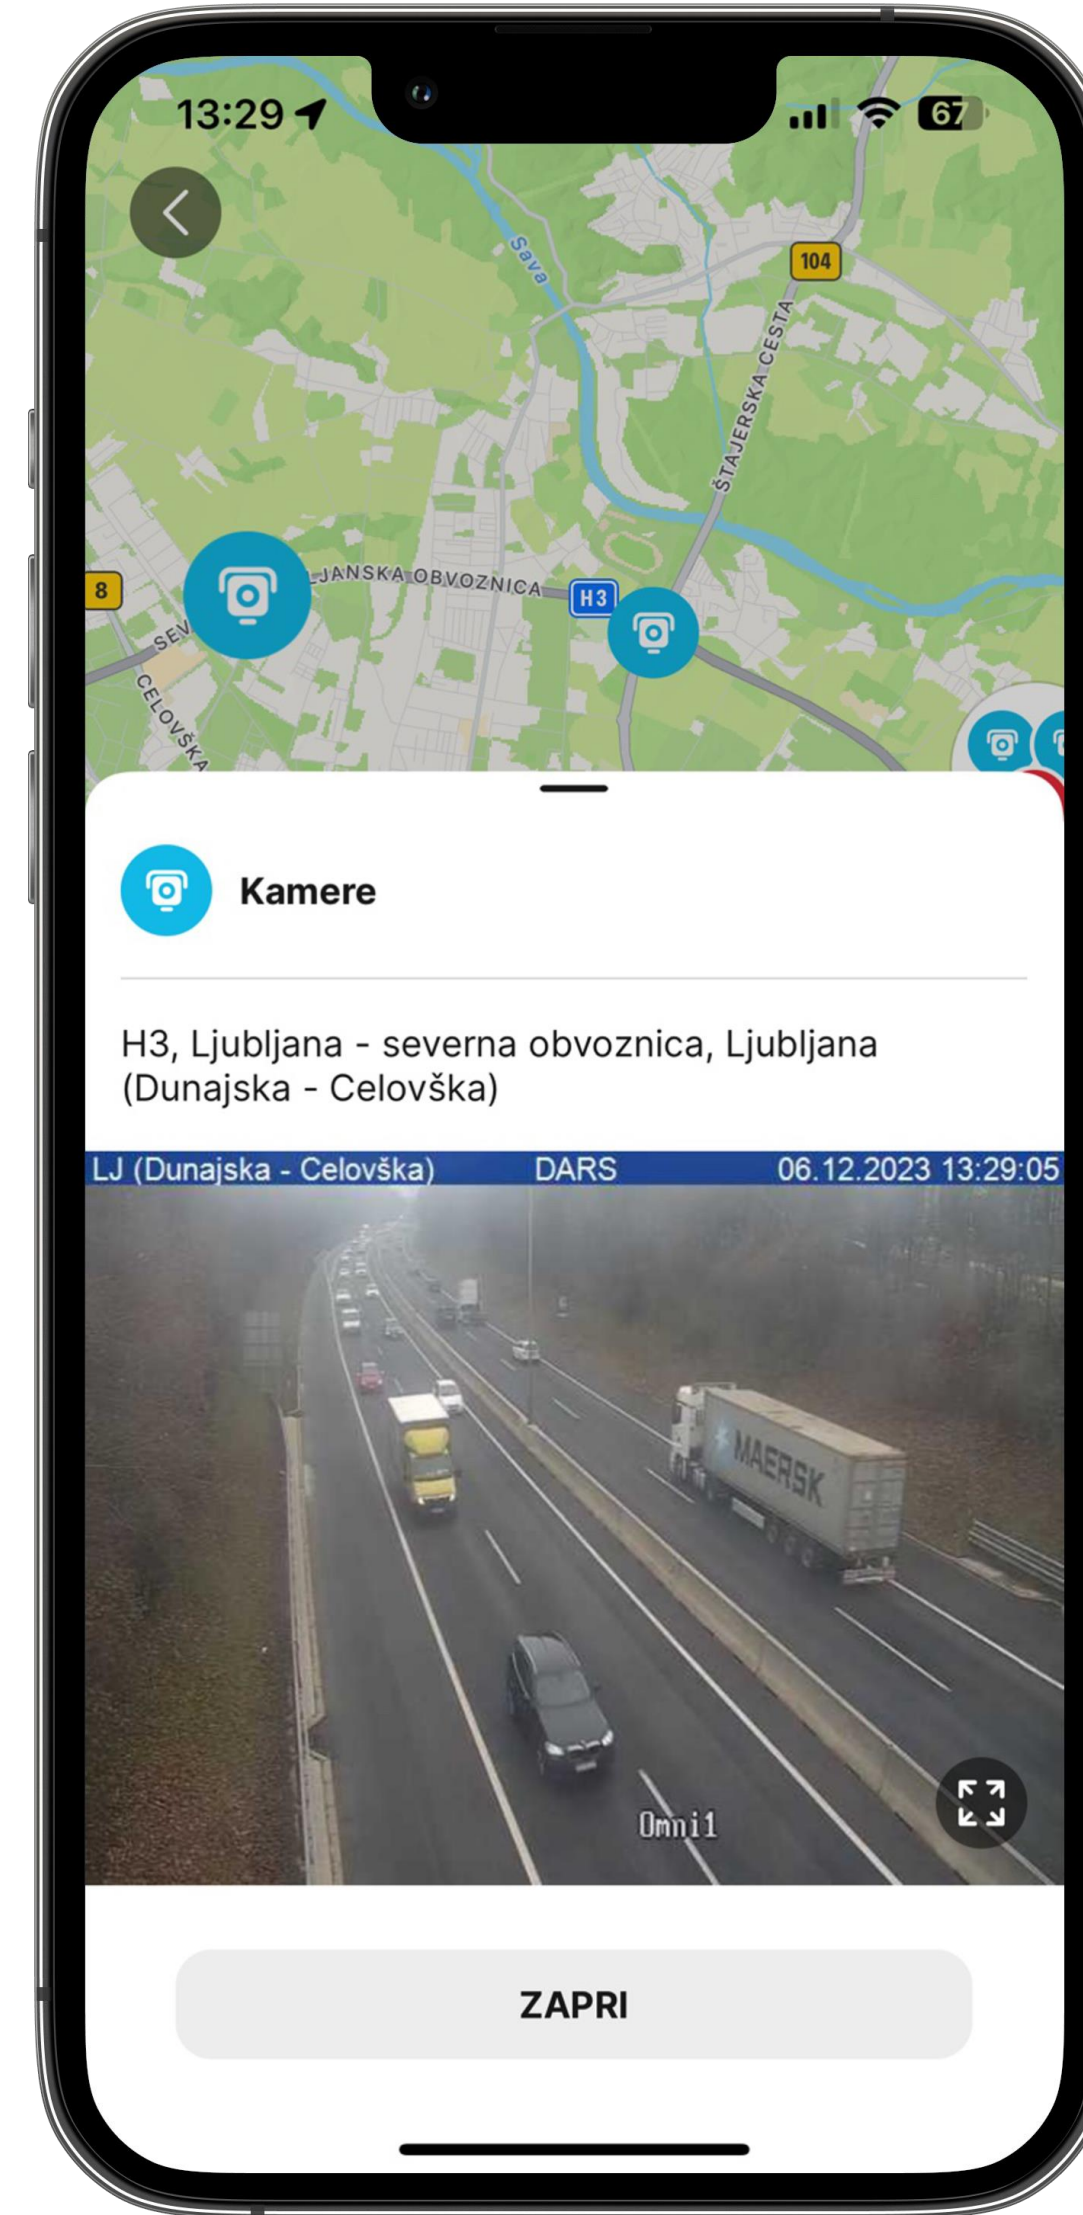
13:29

67

Sava

104

ŠTAJERSKA CESTA

8

SEV

CELOVŠKA

LJANSKA OBVOZNICA

H3

Kamere

H3, Ljubljana - severna obvoznica, Ljubljana (Dunajska - Celovška)

LJ (Dunajska - Celovška) DARS 06.12.2023 13:29:05

MAERSK

Omni1

ZAPRI